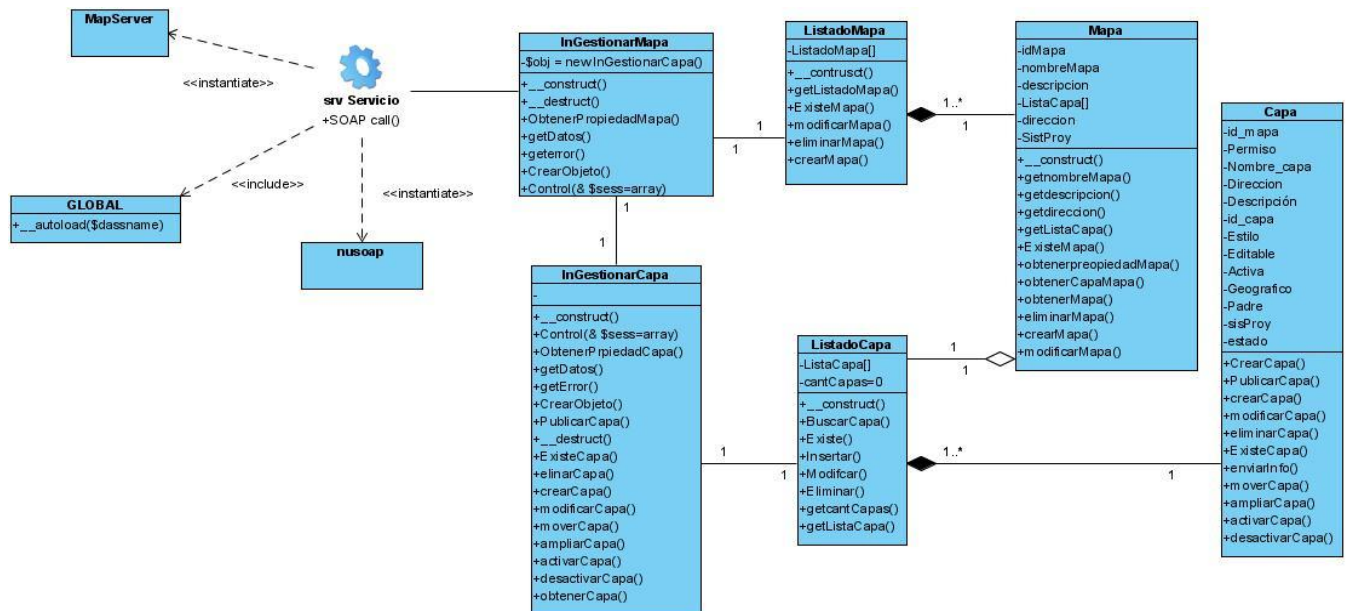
MapServer

<<instantiate>>

srv Servicio
+SOAP call()

<<include>>

<<instantiate>>

GLOBAL
+__autoload($classname)

nusoap

InGestionarMapa
-$obj = newInGestionarCapa()
+__construct()
+__destruct()
+ObtenerPropiedadMapa()
+getDatos()
+geterror()
+CrearObjeto()
+Control(& $sess=array)

1
1
1
1

ListadoMapa
-ListadoMapa[]
+__contrusct()
+getListadoMapa()
+ExisteMapa()
+modificarMapa()
+eliminarMapa()
+crearMapa()

1..*
1

Mapa
-idMapa
-nombreMapa
-descripcion
-ListaCapa[]
-direccion
-SistProy
+__construct()
+getnombreMapa()
+getdescripcion()
+getdireccion()
+getListaCapa()
+ExisteMapa()
+obtenerpreopiedadMapa()
+obtenerCapaMapa()
+obtenerMapa()
+eliminarMapa()
+crearMapa()
+modificarMapa()

Capa
-id_mapa
-Permiso
-Nombre_capa
-Direccion
-Descripción
-id_capa
-Estilo
-Editable
-Activa
-Geografico
-Padre
-sisProy
-estado
+CrearCapa()
+PublicarCapa()
+crearCapa()
+modificarCapa()
+eliminarCapa()
+ExisteCapa()
+enviarInfo()
+moverCapa()
+ampliarCapa()
+activarCapa()
+desactivarCapa()

InGestionarCapa
-
+__construct()
+Control(& $sess=array)
+ObtenerPrpiedadCapa()
+getDatos()
+getError()
+CrearObjeto()
+PublicarCapa()
+__destruct()
+ExisteCapa()
+elinarCapa()
+crearCapa()
+modificarCapa()
+moverCapa()
+ampliarCapa()
+activarCapa()
+desactivarCapa()
+obtenerCapa()

1
1

ListadoCapa
-ListaCapa[]
-cantCapas=0
+__construct()
+BuscarCapa()
+Existe()
+Insertar()
+Modifcar()
+Eliminar()
+getcantCapas()
+getListaCapa()

1
1

1..*
1